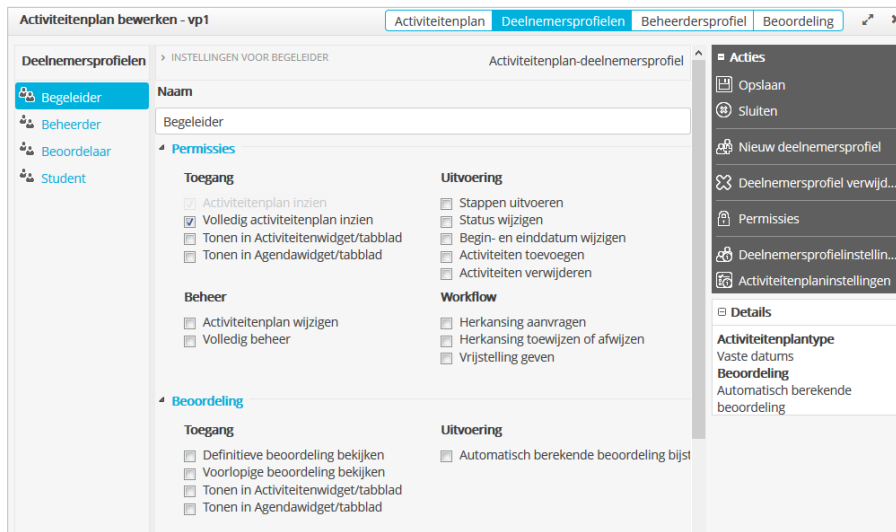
Activiteitenplan bewerken - vp1

Activiteitenplan | Deelnemersprofielen | Beheerdersprofiel | Beoordeling

Deelnemersprofielen

Begeleider
Beheerder
Beoordelaar
Student

> INSTELLINGEN VOOR BEGELEIDER

Activiteitenplan-deelnemersprofiel

Naam

Begeleider

Permissies

Toegang

Activiteitenplan inzien
Volledig activiteitenplan inzien
Tonen in Activiteitenwidget/tabblad
Tonen in Agendawidget/tabblad

Uitvoering

Stappen uitvoeren
Status wijzigen
Begin- en einddatum wijzigen
Activiteiten toevoegen
Activiteiten verwijderen

Beheer

Activiteitenplan wijzigen
Volledig beheer

Workflow

Herkansing aanvragen
Herkansing toewijzen of afwijzen
Vrijstelling geven

Beoordeling

Toegang

Definitieve beoordeling bekijken
Voorlopige beoordeling bekijken
Tonen in Activiteitenwidget/tabblad
Tonen in Agendawidget/tabblad

Uitvoering

Automatisch berekende beoordeling bijst

Acties

Opslaan
Sluiten
Nieuw deelnemersprofiel
Deelnemersprofiel verwijd...
Permissies
Deelnemersprofielinstellin...
Activiteitenplaninstellingen

Details

Activiteitenplantype
Vaste datums
Beoordeling
Automatisch berekende beoordeling